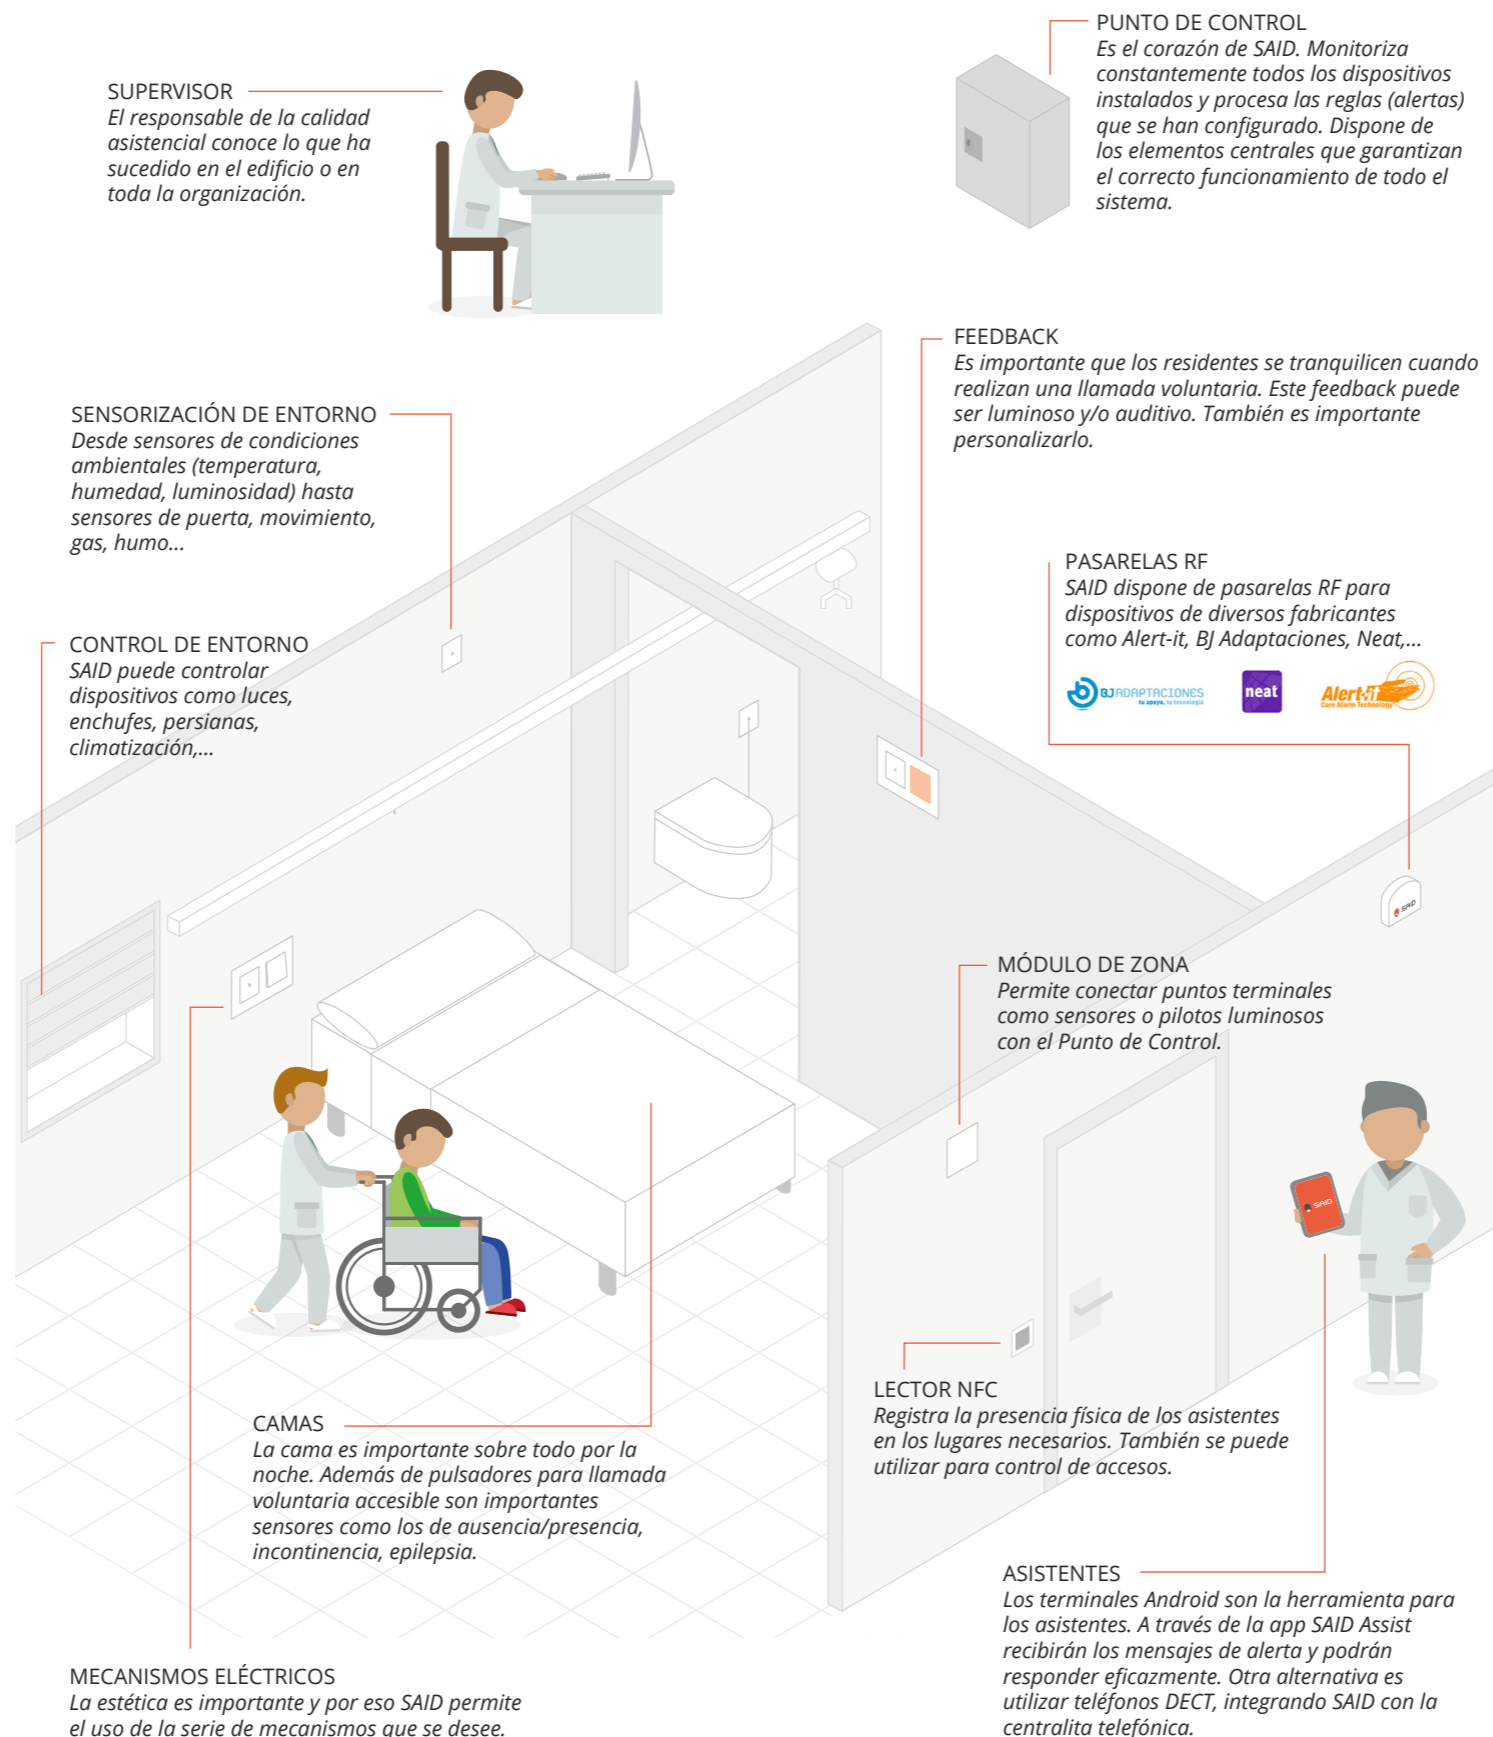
SUPERVISOR
El responsable de la calidad asistencial conoce lo que ha sucedido en el edificio o en toda la organización.

PUNTO DE CONTROL
Es el corazón de SAID. Monitoriza constantemente todos los dispositivos instalados y procesa las reglas (alertas) que se han configurado. Dispone de los elementos centrales que garantizan el correcto funcionamiento de todo el sistema.

FEEDBACK
Es importante que los residentes se tranquilicen cuando realizan una llamada voluntaria. Este feedback puede ser luminoso y/o auditivo. También es importante personalizarlo.

SENSORIZACIÓN DE ENTORNO
Desde sensores de condiciones ambientales (temperatura, humedad, luminosidad) hasta sensores de puerta, movimiento, gas, humo...

PASARELAS RF
SAID dispone de pasarelas RF para dispositivos de diversos fabricantes como Alert-it, BJ Adaptaciones, Neat,...

BJ ADAPTACIONES tu apoyo, tu tecnología
neat
Alert-it Care Alarm Technology

CONTROL DE ENTORNO
SAID puede controlar dispositivos como luces, enchufes, persianas, climatización,...

SAID

MÓDULO DE ZONA
Permite conectar puntos terminales como sensores o pilotos luminosos con el Punto de Control.

SAID

LECTOR NFC
Registra la presencia física de los asistentes en los lugares necesarios. También se puede utilizar para control de accesos.

CAMAS
La cama es importante sobre todo por la noche. Además de pulsadores para llamada voluntaria accesible son importantes sensores como los de ausencia/presencia, incontinencia, epilepsia.

ASISTENTES
Los terminales Android son la herramienta para los asistentes. A través de la app SAID Assist recibirán los mensajes de alerta y podrán responder eficazmente. Otra alternativa es utilizar teléfonos DECT, integrando SAID con la centralita telefónica.

MECANISMOS ELÉCTRICOS
La estética es importante y por eso SAID permite el uso de la serie de mecanismos que se desee.